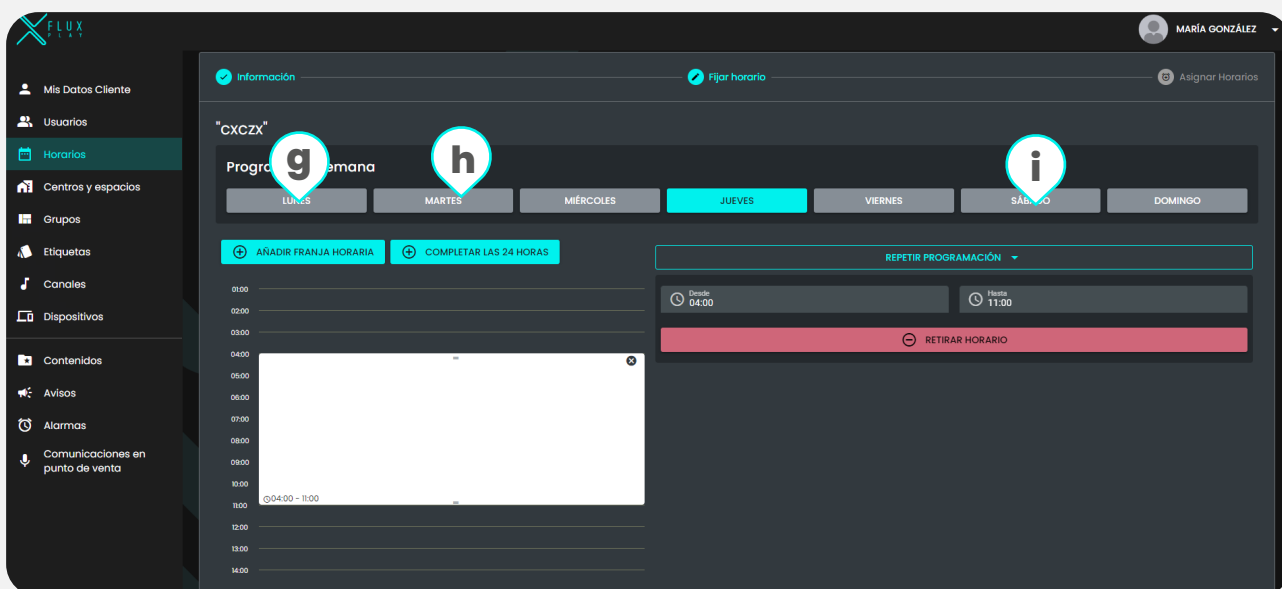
FLUX PLAY

MARÍA GONZÁLEZ

Mis Datos Cliente
Usuarios
Horarios
Centros y espacios
Grupos
Etiquetas
Canales
Dispositivos
Contenidos
Avisos
Alarmas
Comunicaciones en punto de venta

Información
Fijar horario
Asignar Horarios

"CXCZX"

Progra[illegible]emana

g
h
i

LU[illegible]ES
MARTES
MIÉRCOLES
JUEVES
VIERNES
SÁB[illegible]O
DOMINGO

AÑADIR FRANJA HORARIA
COMPLETAR LAS 24 HORAS

REPETIR PROGRAMACIÓN

Desde
04:00

Hasta
11:00

RETIRAR HORARIO

01:00
02:00
03:00
04:00
05:00
06:00
07:00
08:00
09:00
10:00
11:00
12:00
13:00
14:00

04:00 - 11:00